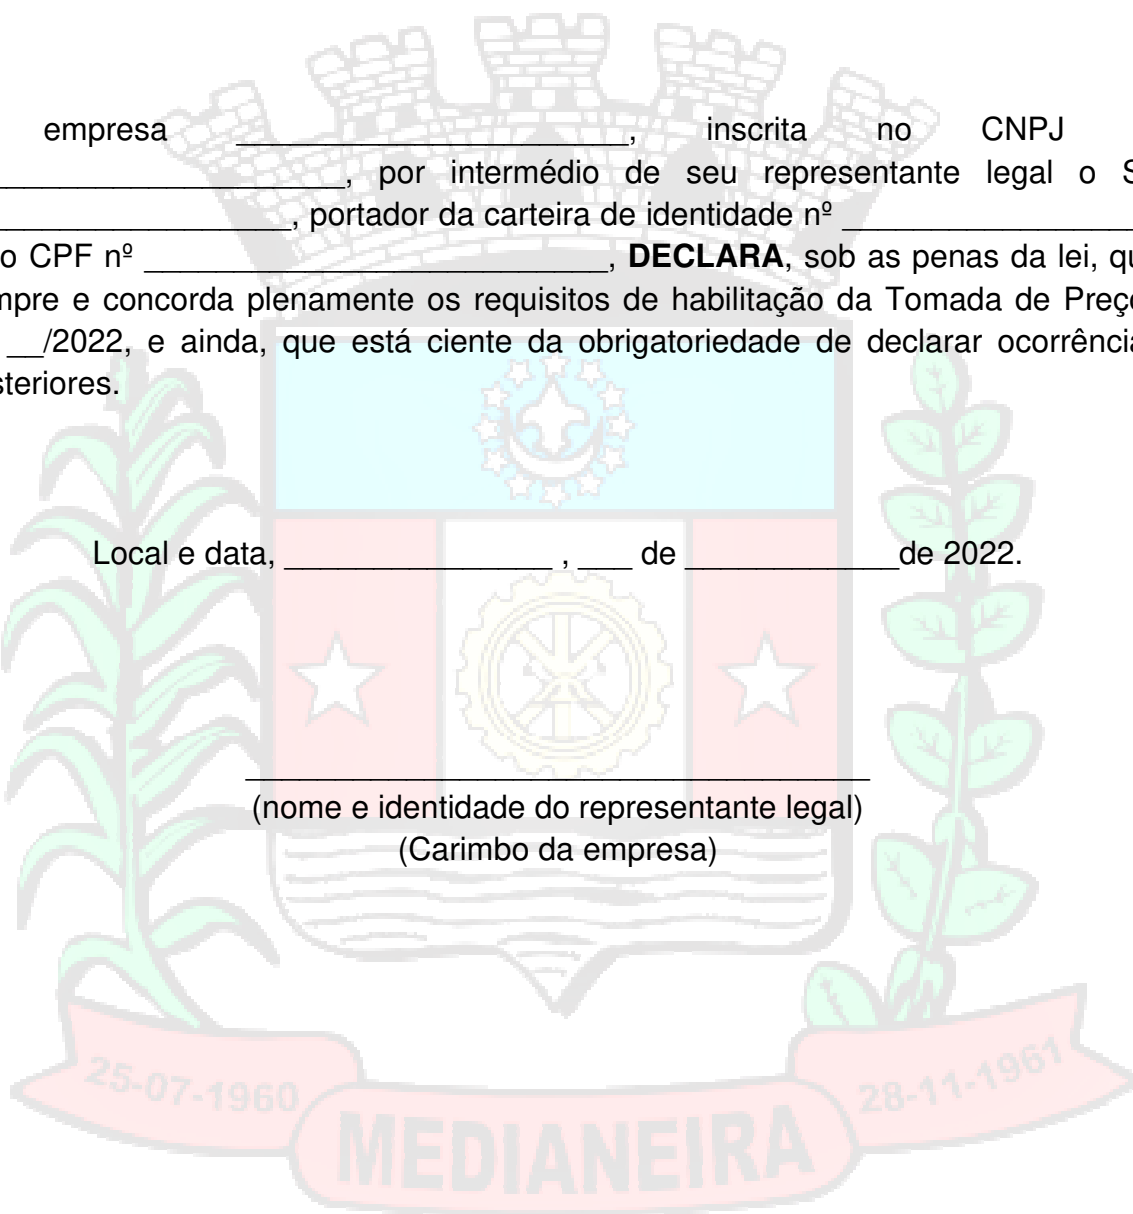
empresa ____________________, inscrita no CNPJ ___________________, por intermédio de seu representante legal o S ________________, portador da carteira de identidade nº ________________ o CPF nº _________________________, **DECLARA**, sob as penas da lei, qu mpre e concorda plenamente os requisitos de habilitação da Tomada de Preç __/2022, e ainda, que está ciente da obrigatoriedade de declarar ocorrênci steriores.

Local e data, _______________ , ___ de ____________de 2022.

____________________________________
(nome e identidade do representante legal)
(Carimbo da empresa)

25-07-1960

28-11-1961

MEDIANEIRA